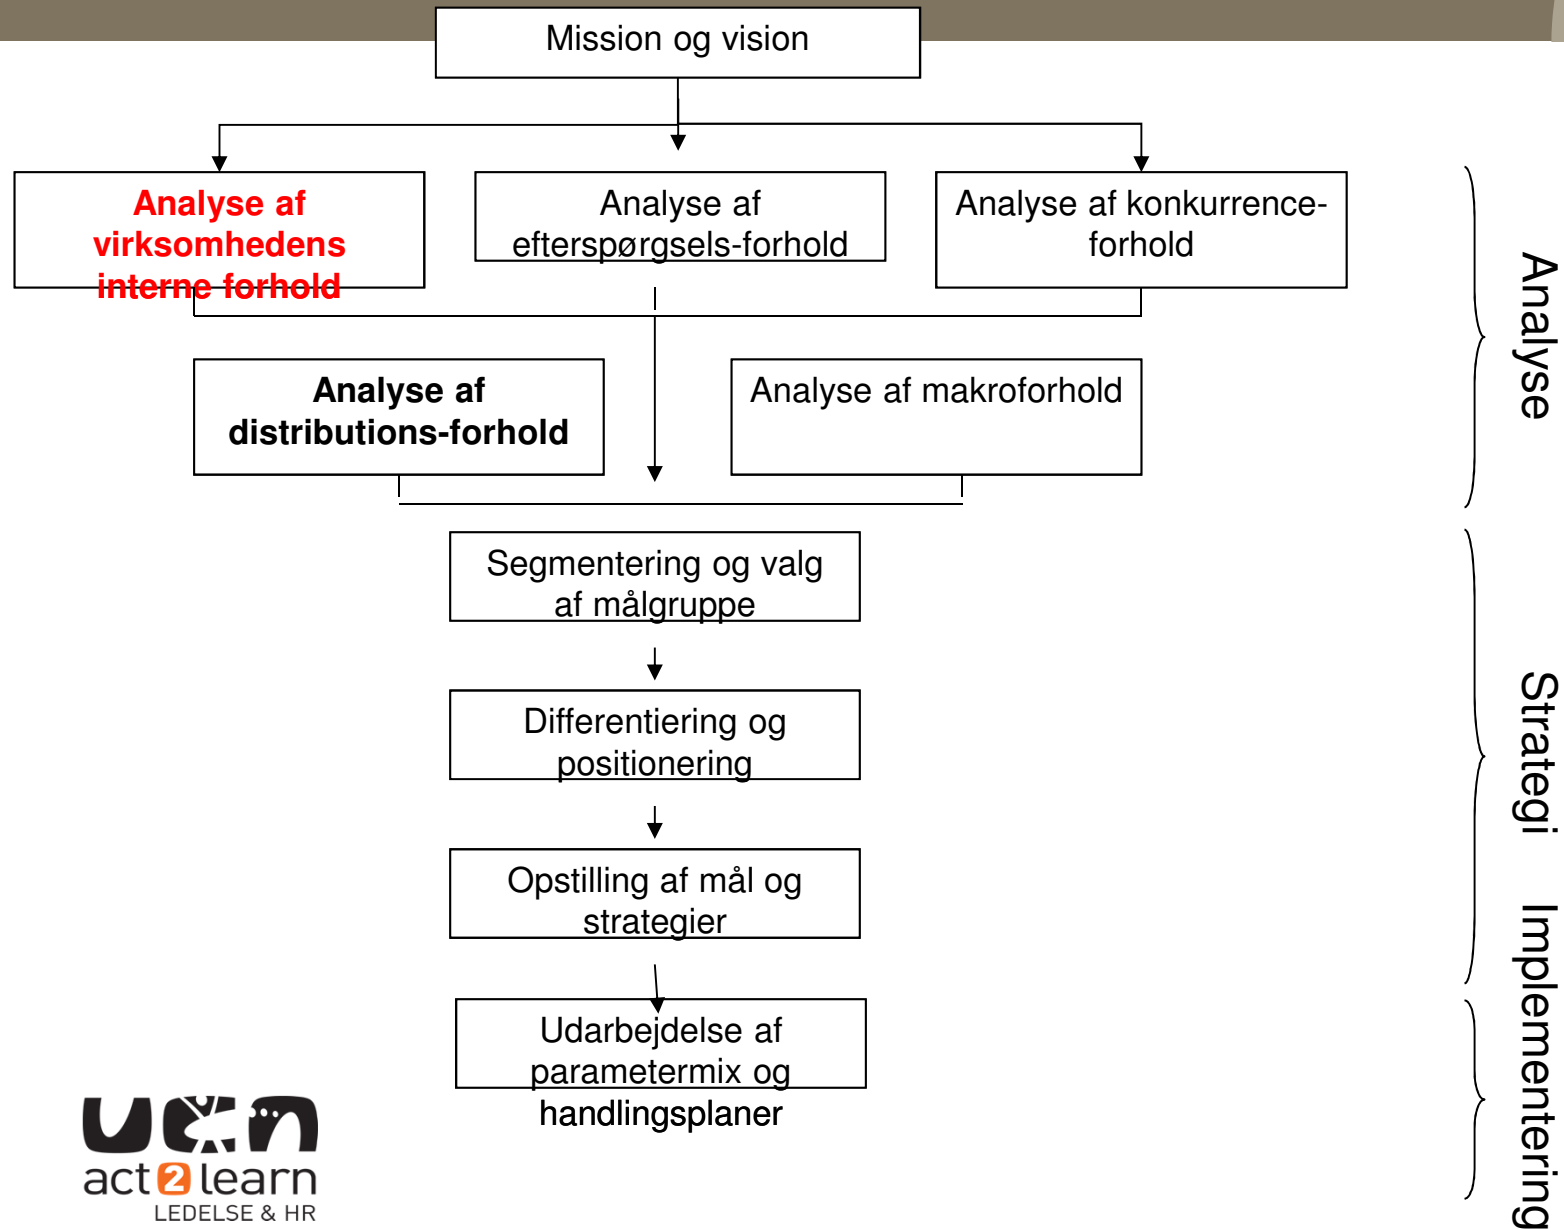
Mission og vision

Analyse af virksomhedens interne forhold

Analyse af efterspørgsels-forhold

Analyse af konkurrence-forhold

Analyse af distributions-forhold

Analyse af makroforhold

Segmentering og valg af målgruppe

Differentiering og positionering

Opstilling af mål og strategier

Udarbejdelse af parametermix og handlingsplaner

Analyse

Strategi

Implementering

ucn
act2learn
LEDELSE & HR